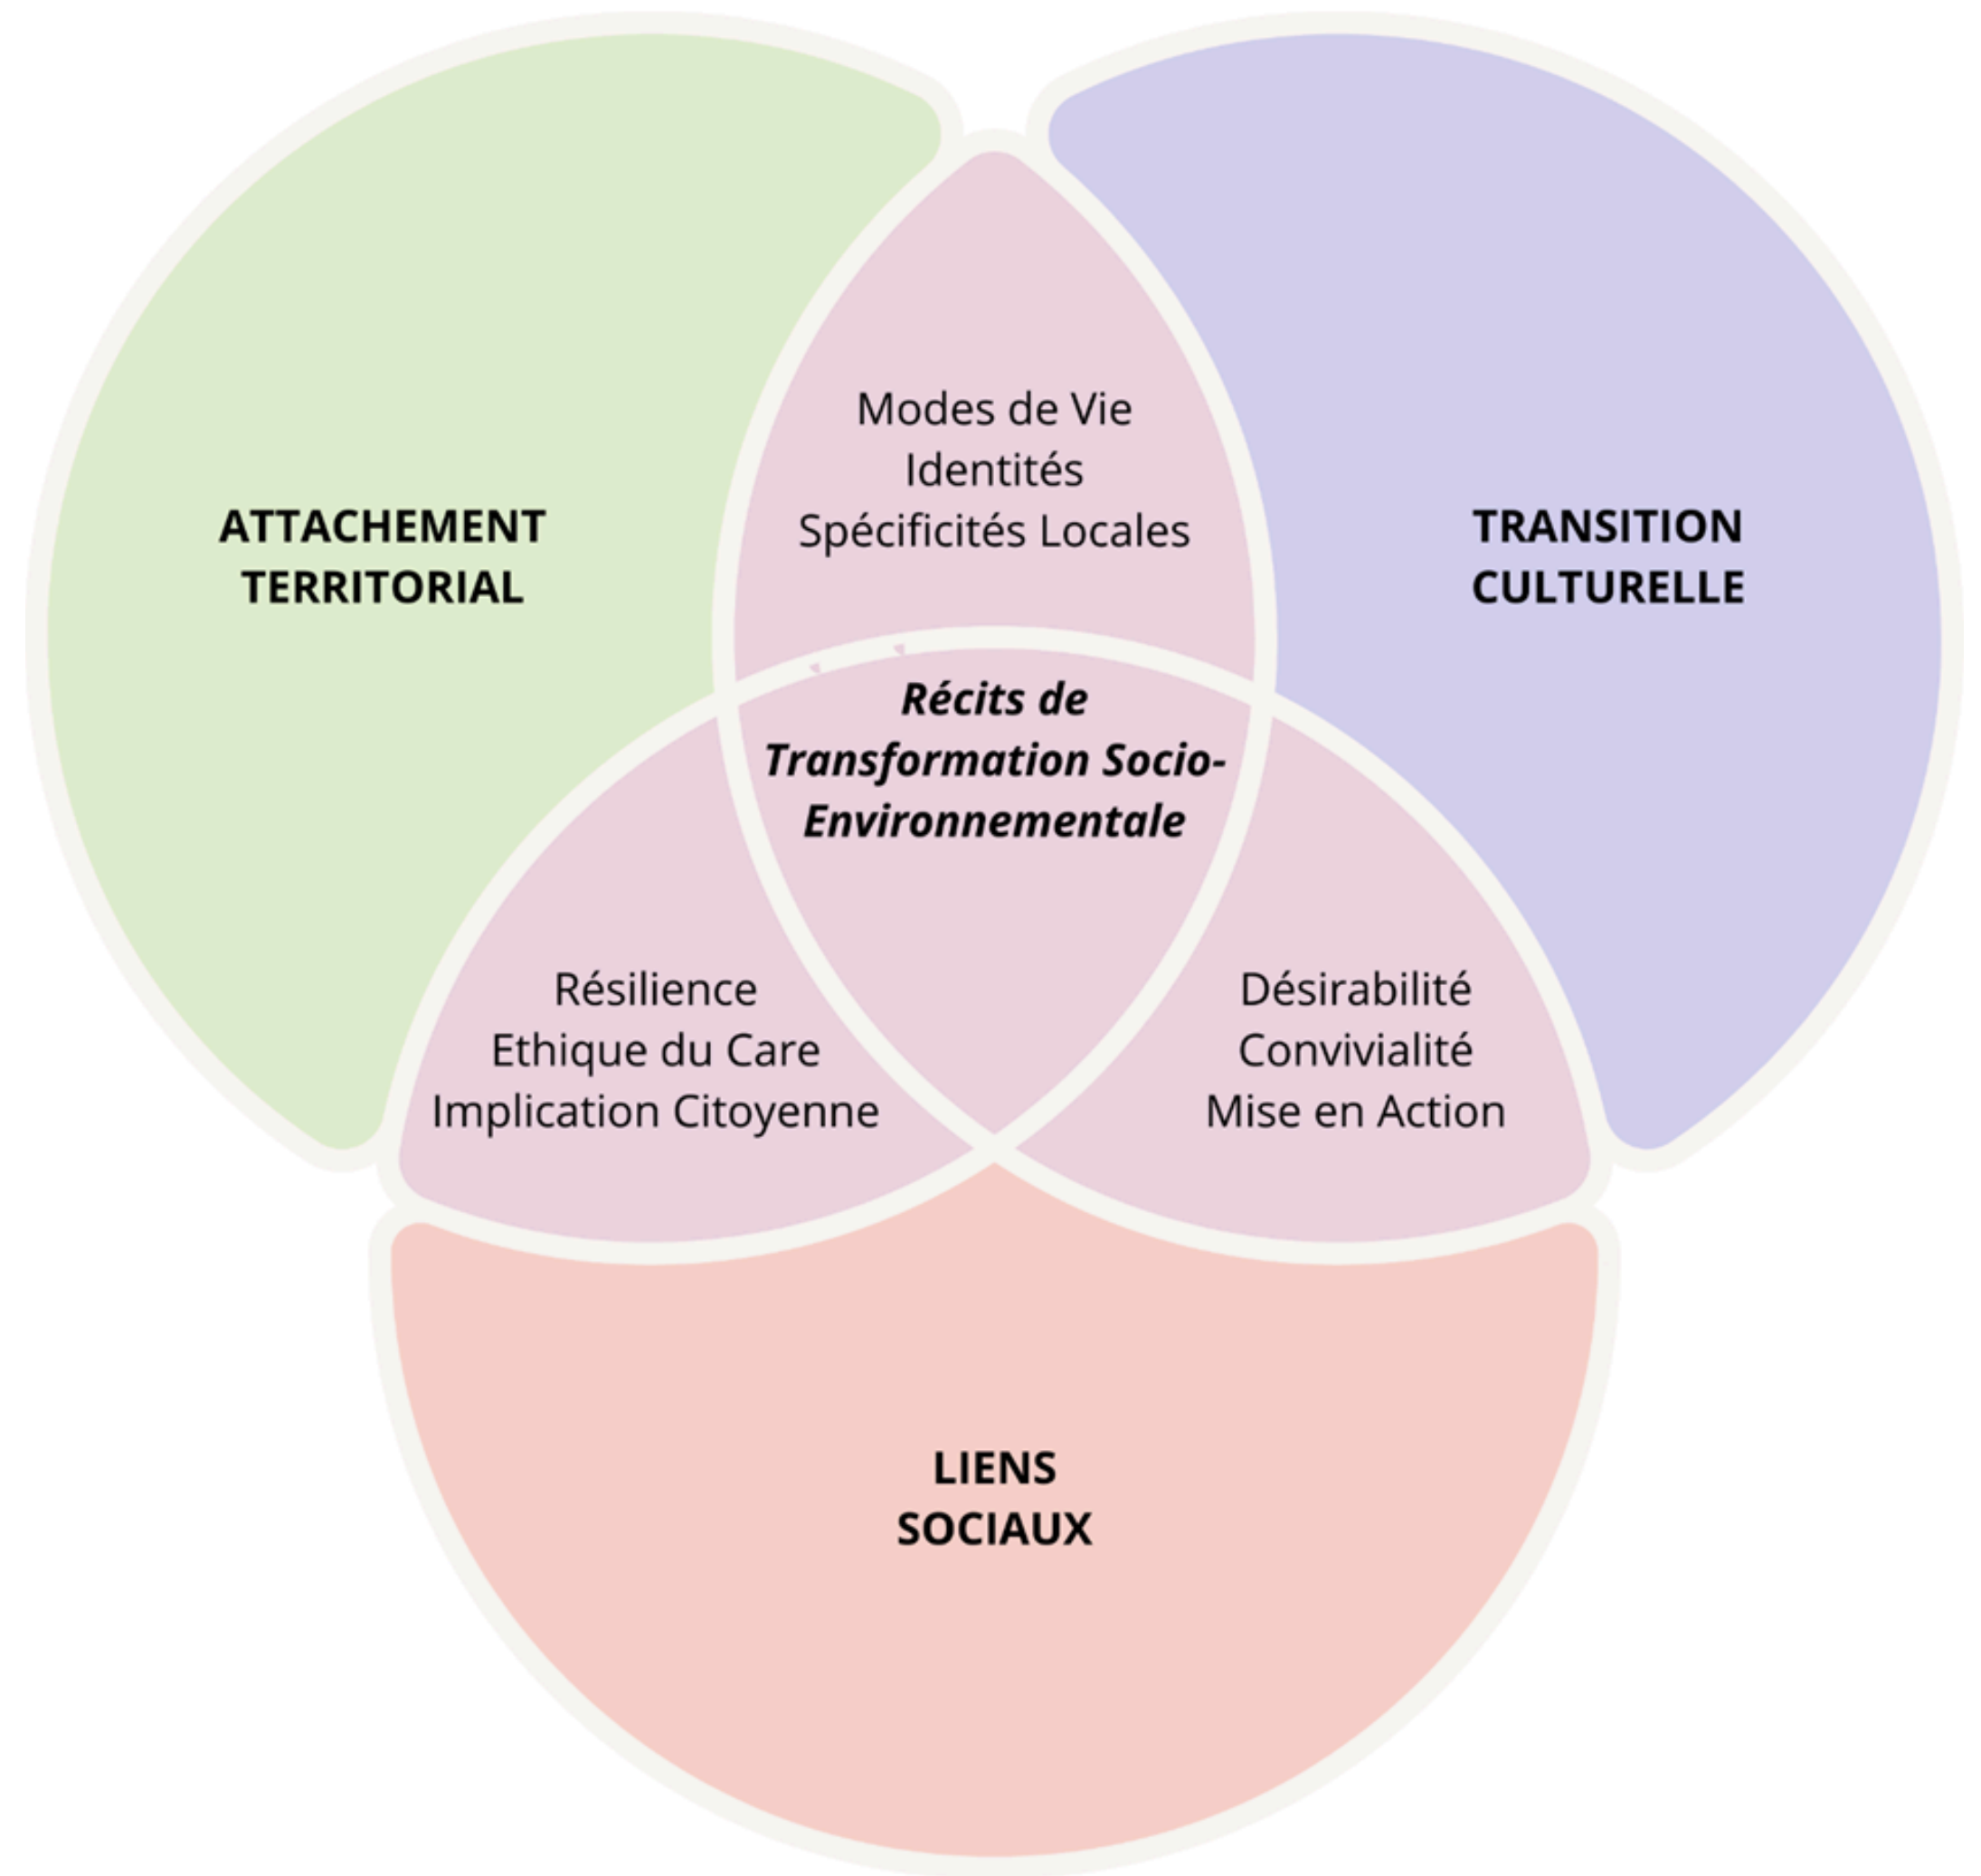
ATTACHEMENT TERRITORIAL

Modes de Vie
Identités
Spécificités Locales

TRANSITION CULTURELLE

***Récits de Transformation Socio-Environnementale***

Résilience
Ethique du Care
Implication Citoyenne

Désirabilité
Convivialité
Mise en Action

LIENS SOCIAUX